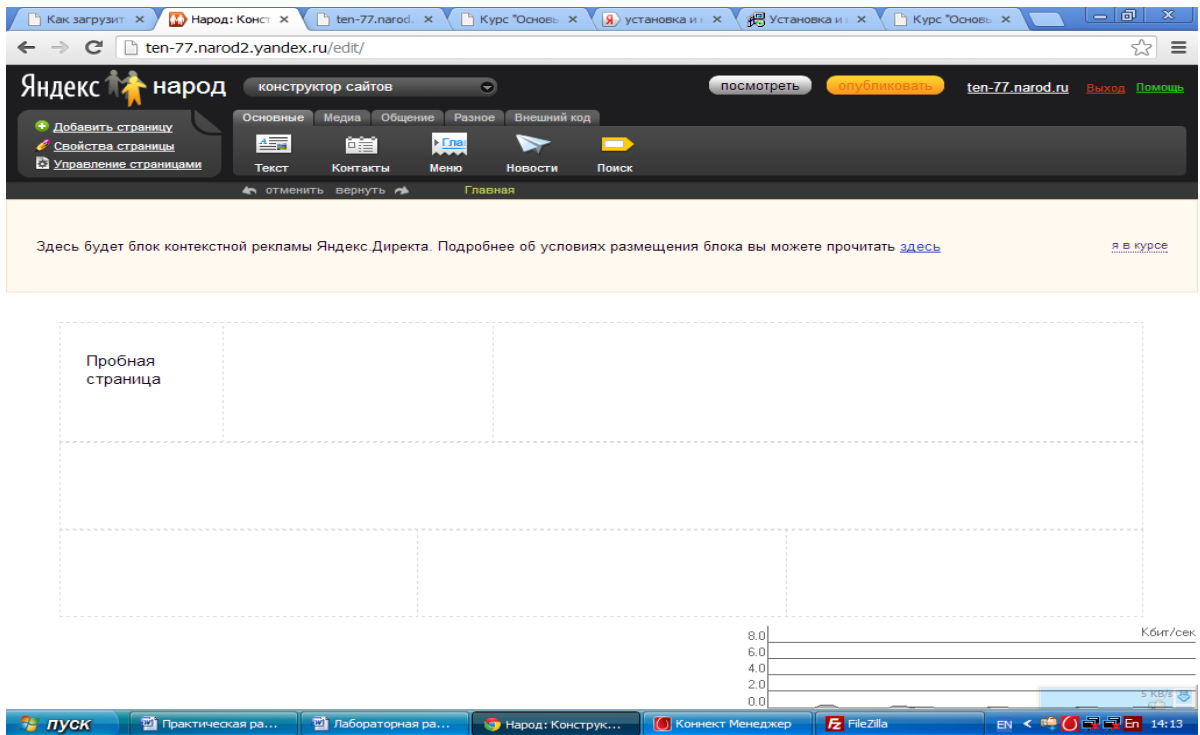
Как загрузит ×
Народ: Конст ×
ten-77.narod. ×
Курс "Основь ×
установка и ×
Установка и ×
Курс "Основь ×

ten-77.narod2.yandex.ru/edit/

Яндекс народ
конструктор сайтов
посмотреть
опубликовать
ten-77.narod.ru
Выход
Помощь

Добавить страницу
Свойства страницы
Управление страницами

Основные
Медиа
Общение
Разное
Внешний код

Текст
Контакты
Меню
Новости
Поиск

отменить
вернуть
Главная

Здесь будет блок контекстной рекламы Яндекс Директа. Подробнее об условиях размещения блока вы можете прочитать здесь

я в курсе

Пробная страница

8.0
6.0
4.0
2.0
0.0
Кбит/сек
5 KB/s

пуск
Практическая ра...
Лабораторная ра...
Народ: Конструк...
Коннект Менеджер
FileZilla
EN
En
14:13